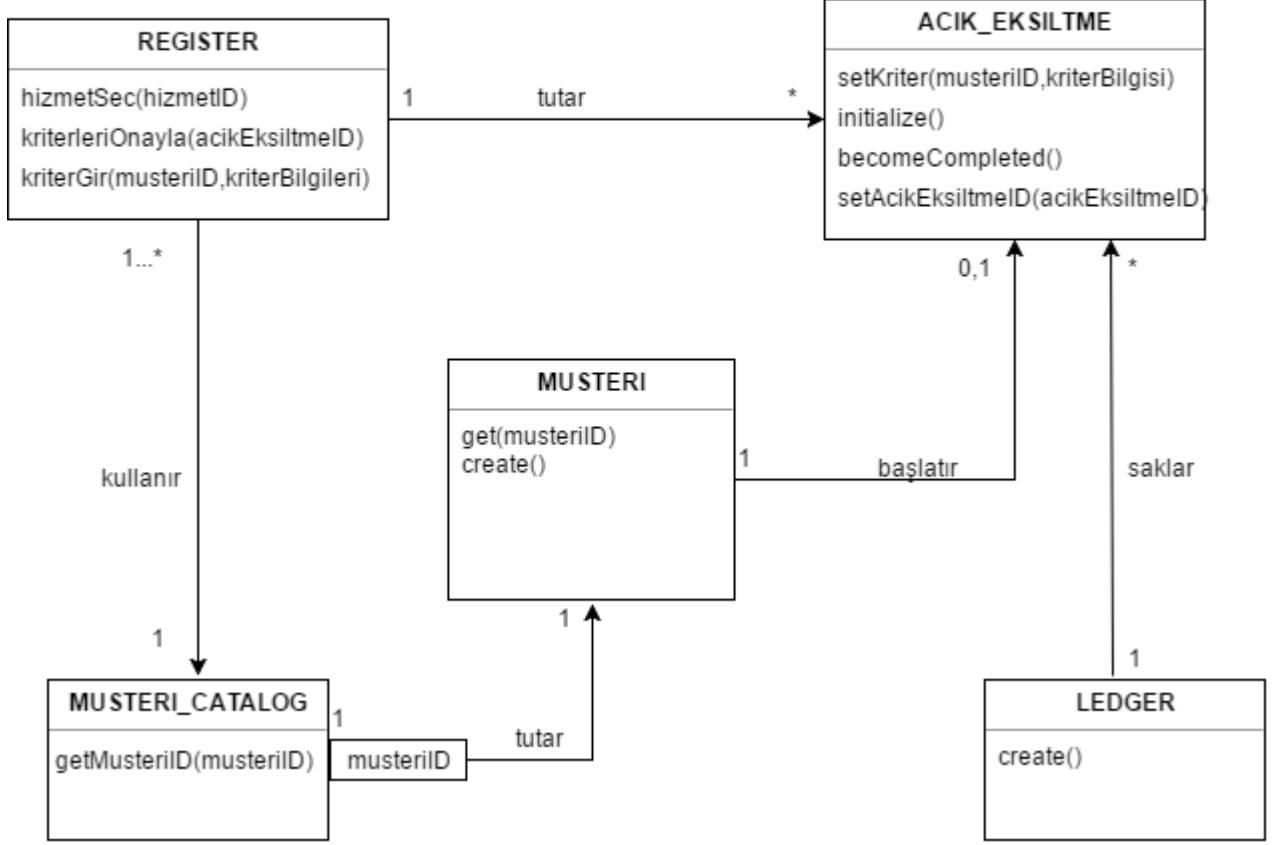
REGISTER

hizmetSec(hizmetID)
kriterleriOnayla(acikEksiltmeID)
kriterGir(musteriID,kriterBilgileri)

1 tutar *

ACIK_EKSILTME

setKriter(musteriID,kriterBilgisi)
initialize()
becomeCompleted()
setAcikEksiltmeID(acikEksiltmeID)

1...*

0,1

*

MUSTERI

get(musteriID)
create()

1 başlatır

saklar

kullanır

1

1

1

MUSTERI_CATALOG

getMusteriID(musteriID)

1

musteriID

tutar

LEDGER

create()